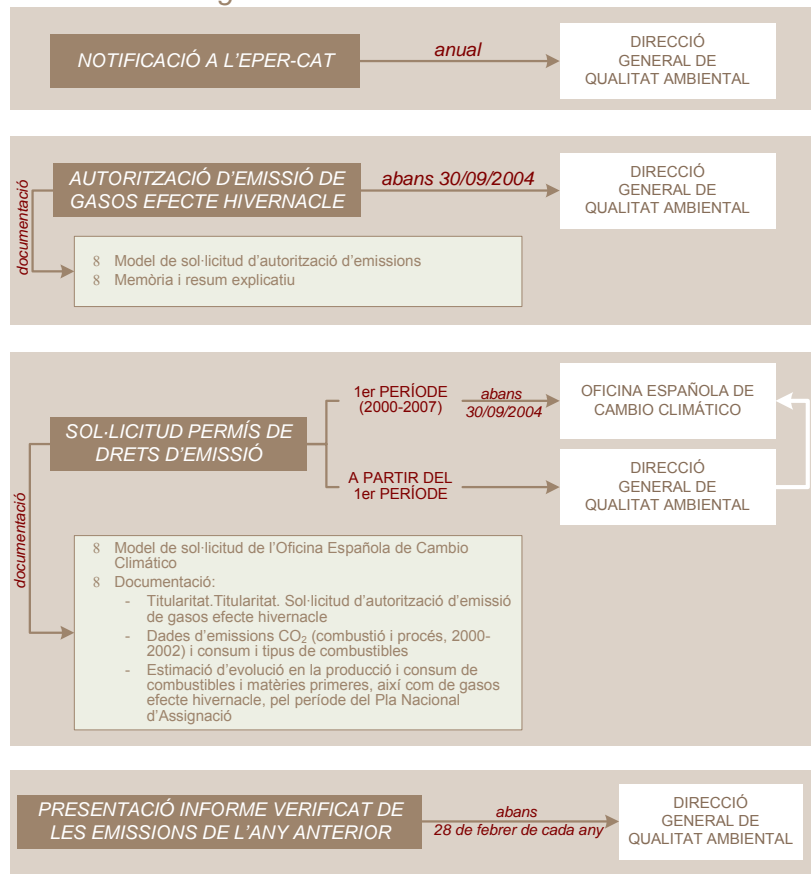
NOTIFICACIÓ A L'EPER-CAT

anual

DIRECCIÓ GENERAL DE QUALITAT AMBIENTAL

AUTORITZACIÓ D'EMISSIÓ DE GASOS EFECTE HIVERNACLE

abans 30/09/2004

DIRECCIÓ GENERAL DE QUALITAT AMBIENTAL

documentació

8 Model de sol·licitud d'autorització d'emissions
8 Memòria i resum explicatiu

SOL·LICITUD PERMÍS DE DRETS D'EMISSIÓ

1er PERÍODE (2000-2007)

abans 30/09/2004

OFICINA ESPAÑOLA DE CAMBIO CLIMÁTICO

A PARTIR DEL 1er PERÍODE

DIRECCIÓ GENERAL DE QUALITAT AMBIENTAL

documentació

8 Model de sol·licitud de l'Oficina Española de Cambio Climático
8 Documentació:
- Titularitat.Titularitat. Sol·licitud d'autorització d'emissió de gasos efecte hivernacle
- Dades d'emissions $CO_2$ (combustió i procés, 2000-2002) i consum i tipus de combustibles
- Estimació d'evolució en la producció i consum de combustibles i matèries primeres, així com de gasos efecte hivernacle, pel període del Pla Nacional d'Assignació

PRESENTACIÓ INFORME VERIFICAT DE LES EMISSIONS DE L'ANY ANTERIOR

abans 28 de febrer de cada any

DIRECCIÓ GENERAL DE QUALITAT AMBIENTAL